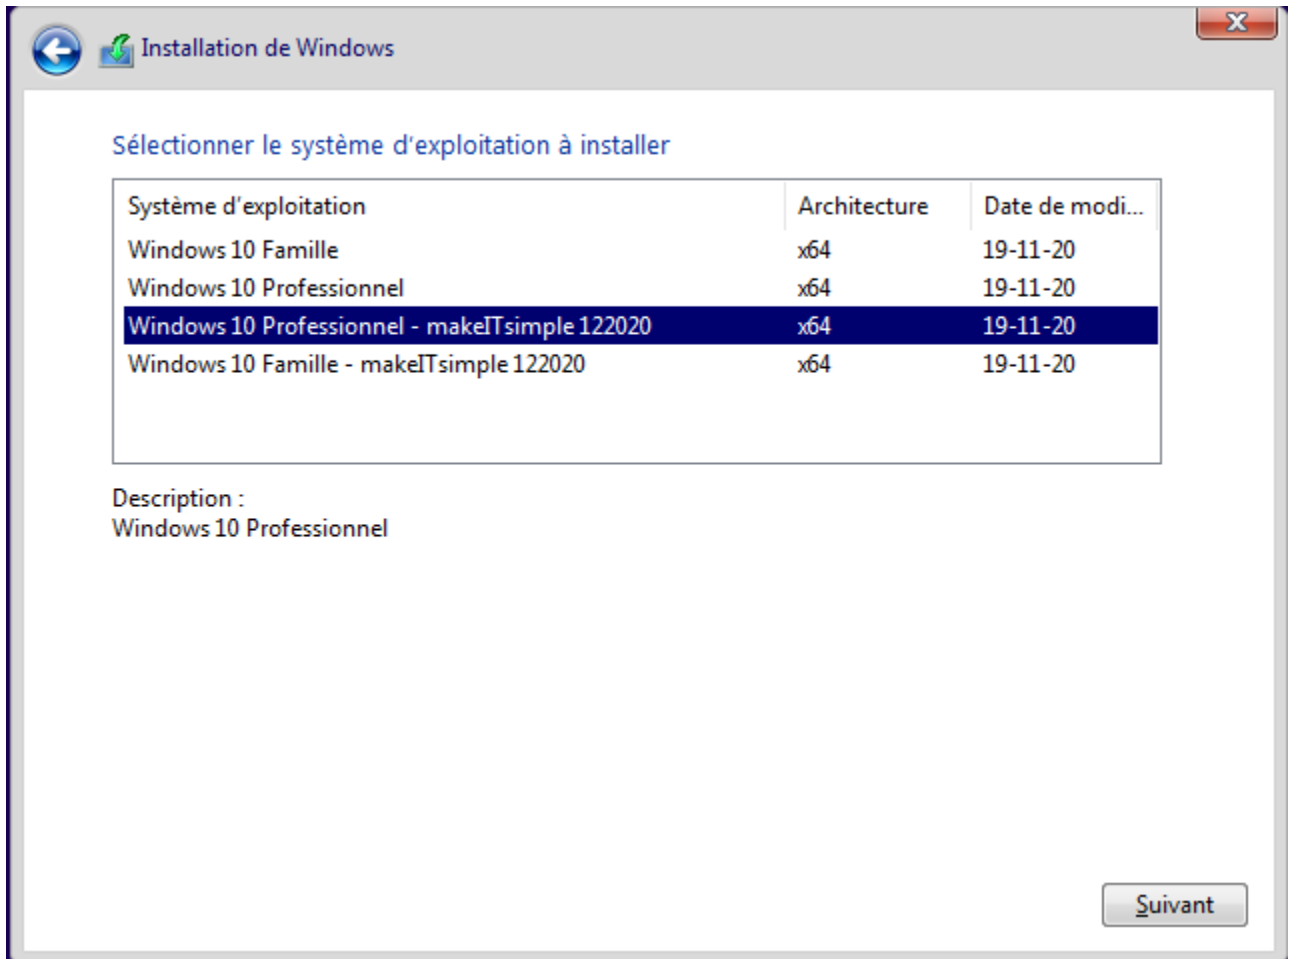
Installation de Windows

Sélectionner le système d'exploitation à installer

| Système d'exploitation | Architecture | Date de modi... |
|---|---|---|
| Windows 10 Famille | x64 | 19-11-20 |
| Windows 10 Professionnel | x64 | 19-11-20 |
| Windows 10 Professionnel - makeITsimple 122020 | x64 | 19-11-20 |
| Windows 10 Famille - makeITsimple 122020 | x64 | 19-11-20 |

Description :
Windows 10 Professionnel

Suivant